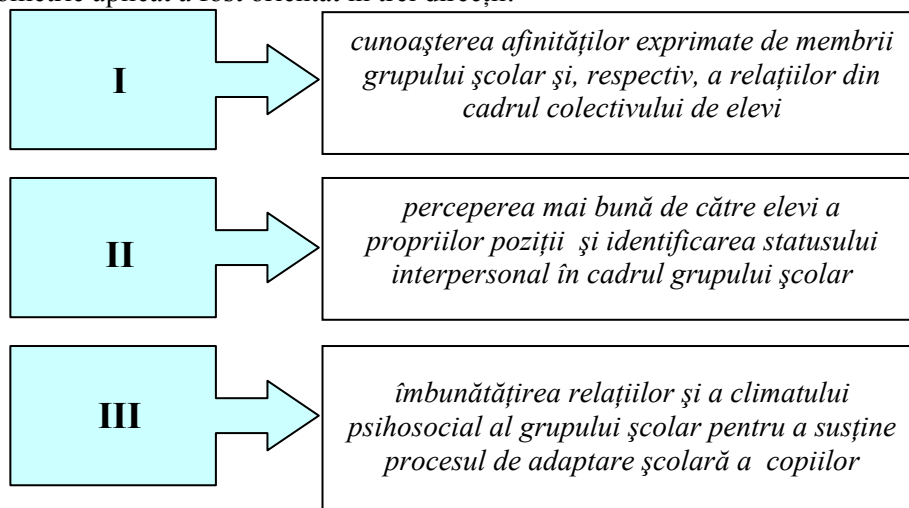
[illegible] aplicat a fost orientat în trei direcţii:

I

cunoaşterea afinităţilor exprimate de membrii grupului şcolar şi, respectiv, a relaţiilor din cadrul colectivului de elevi

II

perceperea mai bună de către elevi a propriilor poziţii şi identificarea statusului interpersonal în cadrul grupului şcolar

III

îmbunătăţirea relaţiilor şi a climatului psihosocial al grupului şcolar pentru a susţine procesul de adaptare şcolară a copiilor